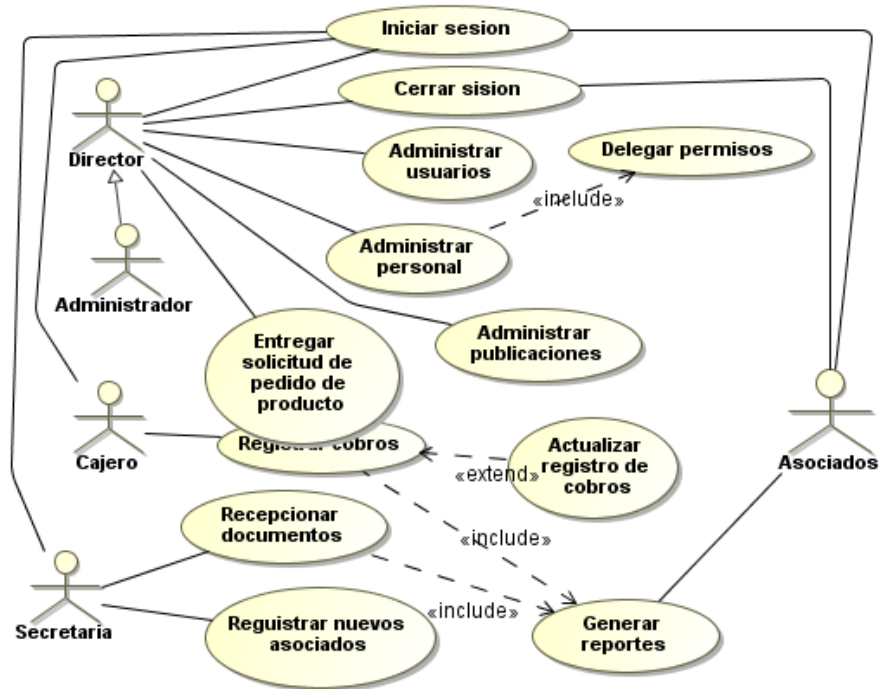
Iniciar sesion

Cerrar sision

Director

Administrar usuarios

Delegar permisos

«include»

Administrar personal

Administrador

Administrar publicaciones

Entregar solicitud de pedido de producto

Cajero

Regis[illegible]r cobros

Actualizar registro de cobros

«extend»

Asociados

Recepcionar documentos

«include»

Secretaria

Reguistrar nuevos asociados

«include»

Generar reportes